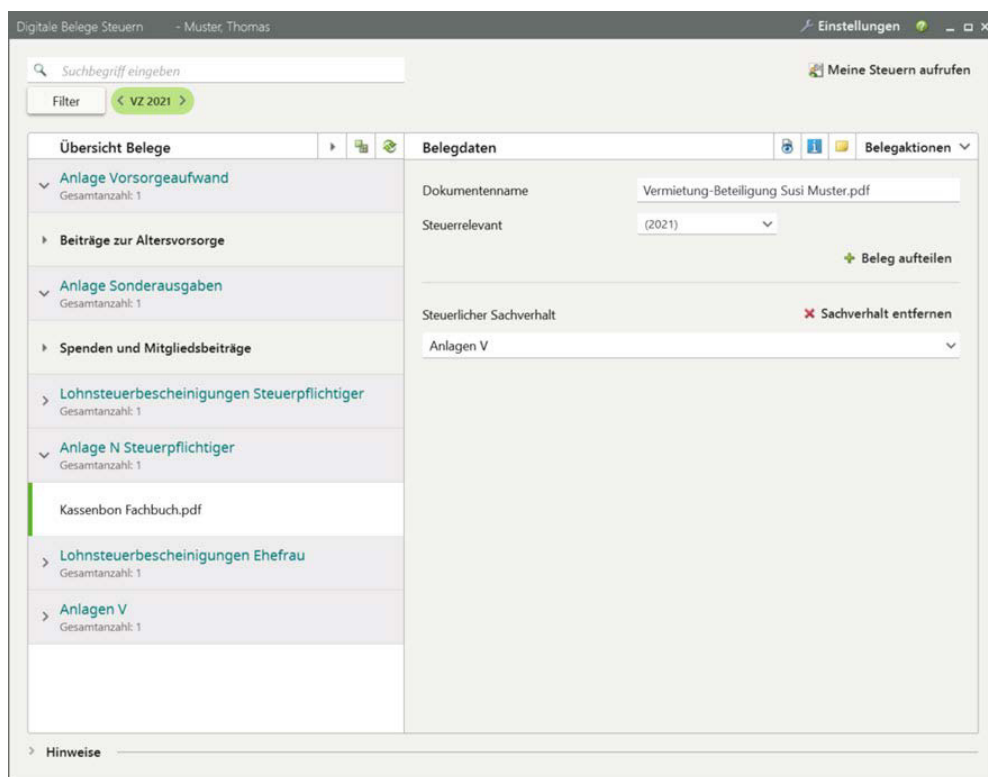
Digitale Belege Steuern - Muster, Thomas

Einstellungen

Suchbegriff eingeben

Meine Steuern aufrufen

Filter

< VZ 2021 >

Übersicht Belege

Anlage Vorsorgeaufwand
Gesamtanzahl: 1

Beiträge zur Altersvorsorge

Anlage Sonderausgaben
Gesamtanzahl: 1

Spenden und Mitgliedsbeiträge

Lohnsteuerbescheinigungen Steuerpflichtiger
Gesamtanzahl: 1

Anlage N Steuerpflichtiger
Gesamtanzahl: 1

Kassenbon Fachbuch.pdf

Lohnsteuerbescheinigungen Ehefrau
Gesamtanzahl: 1

Anlagen V
Gesamtanzahl: 1

Belegdaten

Belegaktionen

Dokumentenname Vermietung-Beteiligung Susi Muster.pdf

Steuerrelevant (2021)

Beleg aufteilen

Steuerlicher Sachverhalt

Sachverhalt entfernen

Anlagen V

Hinweise